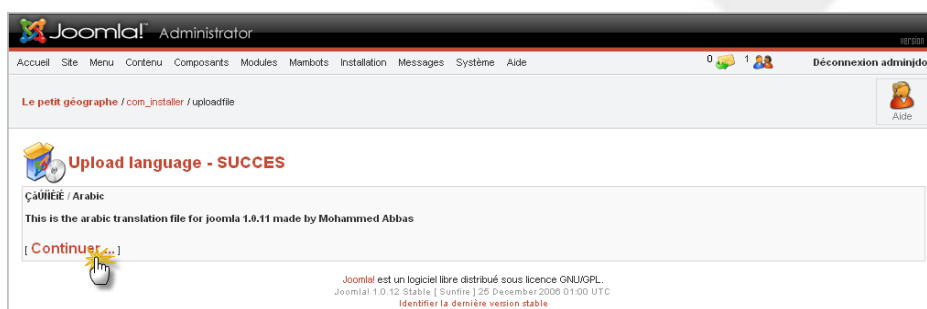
Joomla! Administrator

Version

Accueil Site Menu Contenu Composants Modules Mambots Installation Messages Système Aide

0 1

Déconnexion adminjdo

Le petit géographe / com_installer / uploadfile

Aide

Upload language - SUCCES

ÇáÚÑÈíÉ / Arabic

This is the arabic translation file for joomla 1.0.11 made by Mohammed Abbas

[ Continuer ... ]

Joomla! est un logiciel libre distribué sous licence GNU/GPL.
Joomla! 1.0.12 Stable [ Sunfire ] 25 December 2006 01:00 UTC
Identifier la dernière version stable